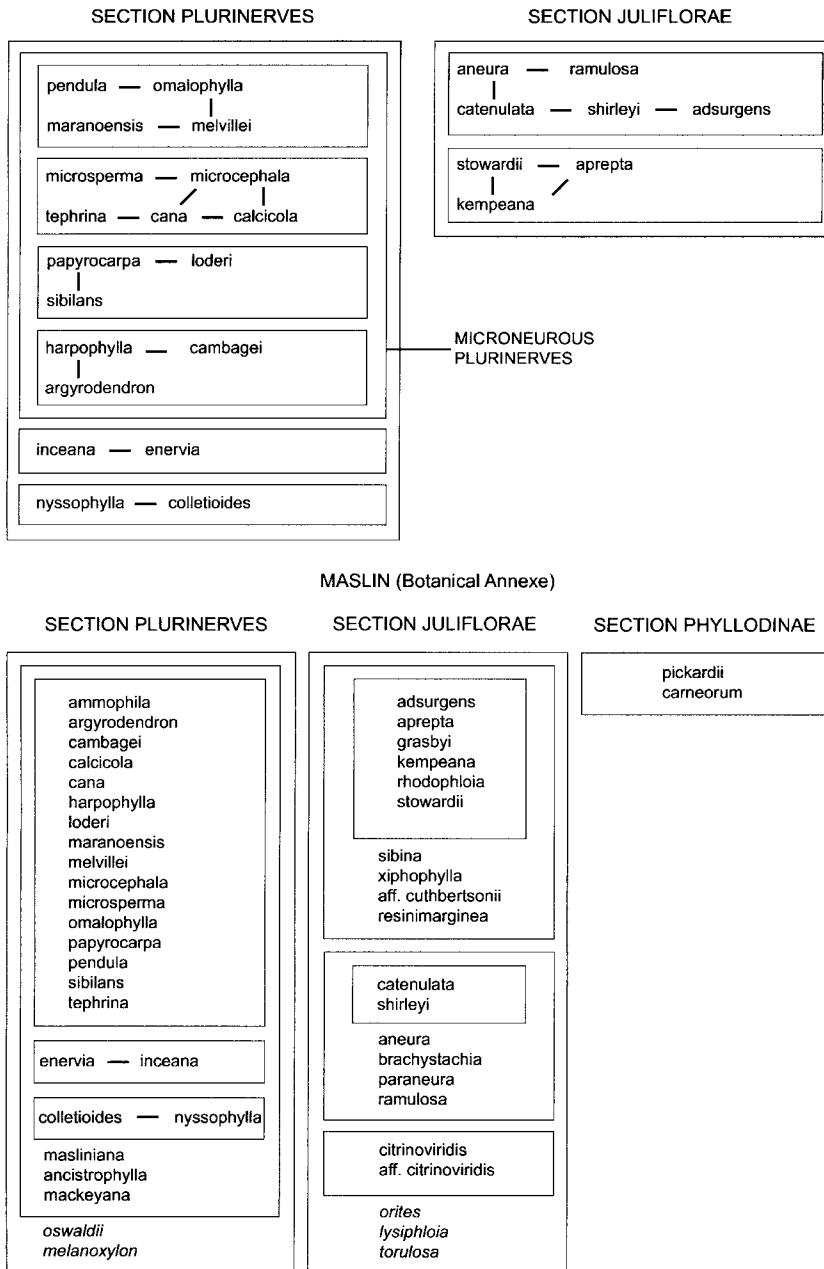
SECTION PLURINERVES

pendula — omalophylla
maranoensis — melvillei

microsperma — microcephala
tephrina — cana — calcicola

papyrocarpa — loderi
sibilans

harpophylla — cambagei
argyrodendron

MICRONEUROUS PLURINERVES

inceana — enervia

nyssophylla — colletioides

SECTION JULIFLORAE

aneura — ramulosa
catenulata — shirleyi — adsurgens

stowardii — aprepta
kempeana

MASLIN (Botanical Annexe)

SECTION PLURINERVES

ammophila
argyrodendron
cambagei
calcicola
cana
harpophylla
loderi
maranoensis
melvillei
microcephala
microsperma
omalophylla
papyrocarpa
pendula
sibilans
tephrina

enervia — inceana

colletioides — nyssophylla

masliniana
ancistrophylla
mackeyana

oswaldii
melanoxylon

SECTION JULIFLORAE

adsurgens
aprepta
grasbyi
kempeana
rhodophloia
stowardii

sibina
xiphophylla
aff. cuthbertsonii
resinimarginea

catenulata
shirleyi

aneura
brachystachia
paraneura
ramulosa

citrinoviridis
aff. citrinoviridis

orites
lysiphloia
torulosa

SECTION PHYLLODINAE

pickardii
carneorum